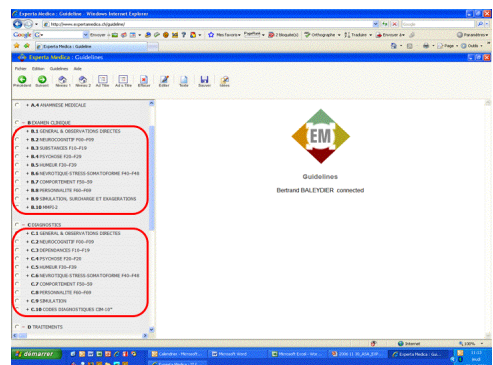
Experto Medico : Guideline - Windows Internet Explorer

http://www.expertomedico.ch/guideline/

Google

Experto Medico : Guideline

Experto Medico : Guidelines

Fichier Edition Guidelines Aide

Precedent Suivant Niveau 1 Niveau 2 Ad Title Ad a Title Effacer Editer Texte Sauver Idées

A.4 ANAMNESE MEDICALE

B EXAMEN CLINIQUE
B.1 GENERAL & OBSERVATIONS DIRECTES
B.2 NEUROCOGNITIF F00-F09
B.3 SUBSTANCES F15-F19
B.4 PSYCHOSE F20-F29
B.5 HUMEUR F30-F39
B.6 NEVROTIQUE STRESS SOMATOFORME F40-F48
B.7 COMPORTEMENT F50-59
B.8 PERSONNALITE F60-F69
B.9 SIMULATION, SURCHARGE ET EXAGERATIONS
B.10 MMPI-2

C DIAGNOSTICS
C.1 GENERAL & OBSERVATIONS DIRECTES
C.2 NEUROCOGNITIF F00-F09
C.3 DEPENDANCES F15-F19
C.4 PSYCHOSE F20-F29
C.5 HUMEUR F30-F39
C.6 NEVROTIQUE STRESS SOMATOFORME F40-F48
C.7 COMPORTEMENT F50-59
C.8 PERSONNALITE F60-F69
C.9 SIMULATION
C.10 CODES DIAGNOSTIQUES CIM-10*

D TRAITEMENTS

EM

Guidelines

Bertrand BALEYDIER connected

Internet 100%

démarrer